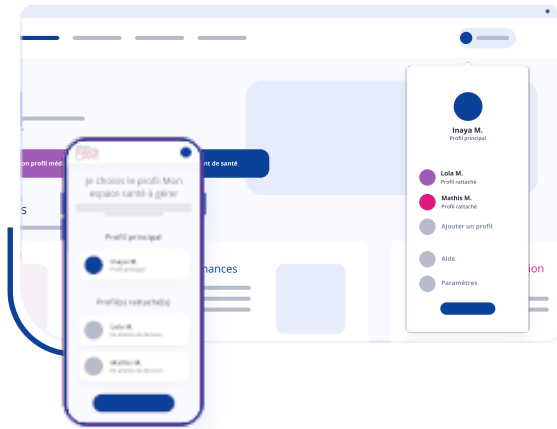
on profil méd

nt de santé

s

mances

ion

Inaya M.
Profil principal

Lola M.
Profil rattaché

Mathis M.
Profil rattaché

Ajouter un profil

Aide

Paramètres

Je choisis le profil Mon espace santé à gérer

Profil principal

Inaya M.
Profil principal

Profil(s) rattaché(s)

Lola M.
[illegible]

Mathis M.
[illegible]